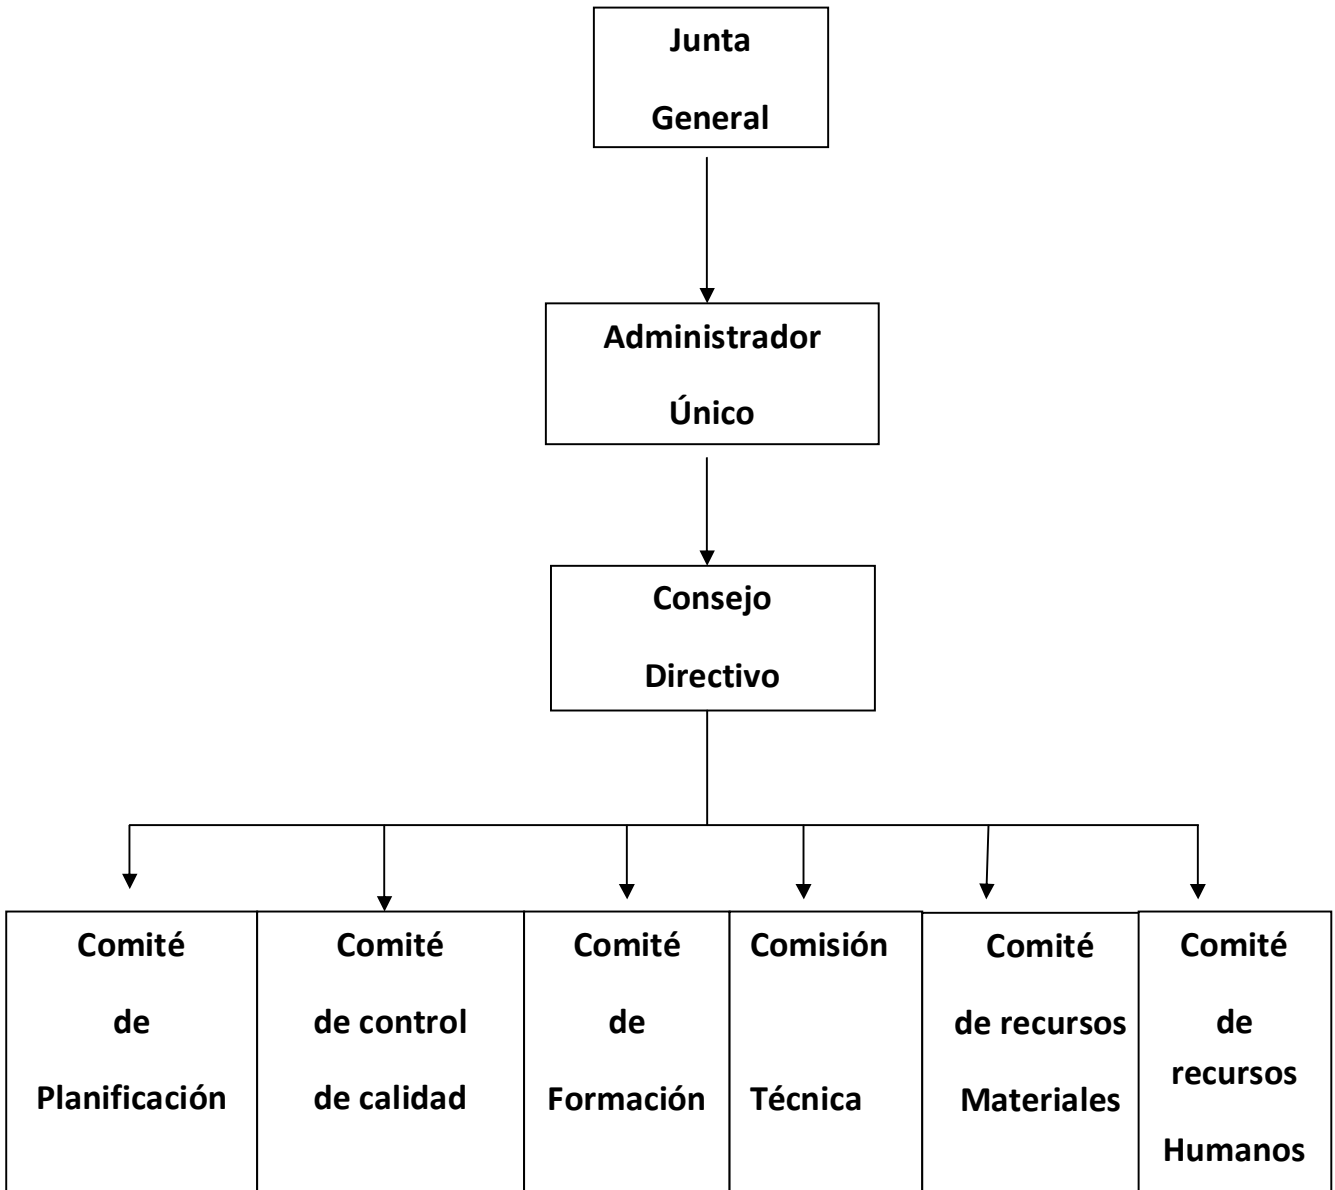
Junta General

Administrador Único

Consejo Directivo

Comité de Planificación

Comité de control de calidad

Comité de Formación

Comisión Técnica

Comité de recursos Materiales

Comité de recursos Humanos